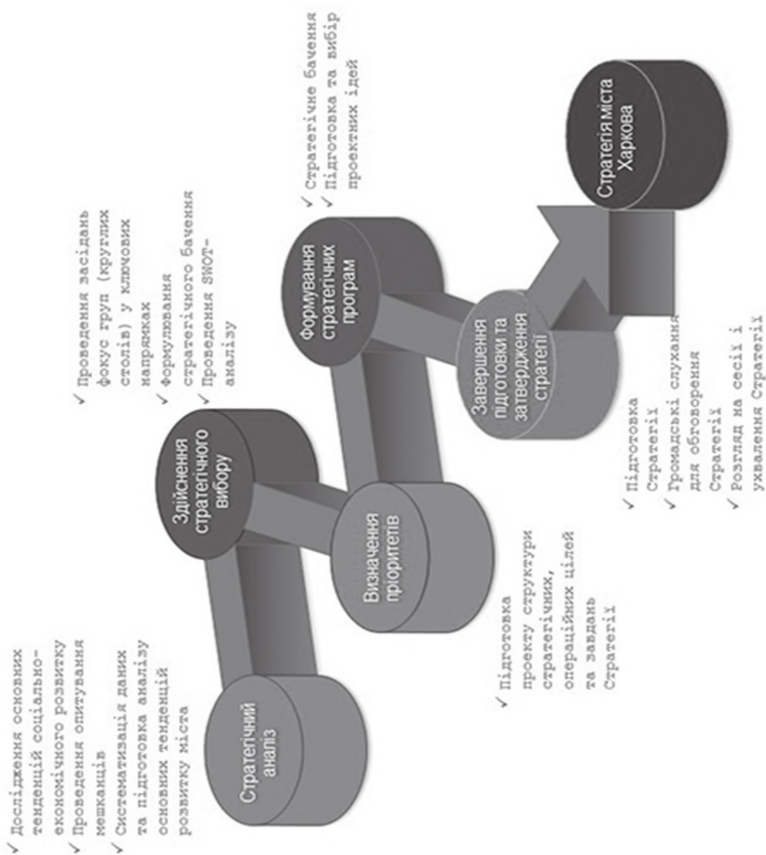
✓ Дослідження основних тенденцій соціально-економічного розвитку
✓ Проведення опитування мешканців
✓ Систематизація даних та підготовка аналізу основних тенденцій розвитку міста

Стратегічний аналіз

Здійснення стратегічного вибору

✓ Проведення засідань фокус груп (круглих столів) у ключових напрямках
✓ формулювання стратегічного бачення
✓ Проведення SWOT-аналізу

Визначення пріоритетів

✓ Підготовка проекту структури стратегічних, операційних цілей та завдань Стратегії

Формування стратегічних програм

✓ Стратегічне бачення
✓ Підготовка та вибір проектних ідей

Завершення підготовки та затвердження стратегії

✓ Підготовка Стратегії
✓ Громадські слухання для обговорення Стратегії
✓ Розгляд на сесії і ухвалення Стратегії

Стратегія міста Харкова